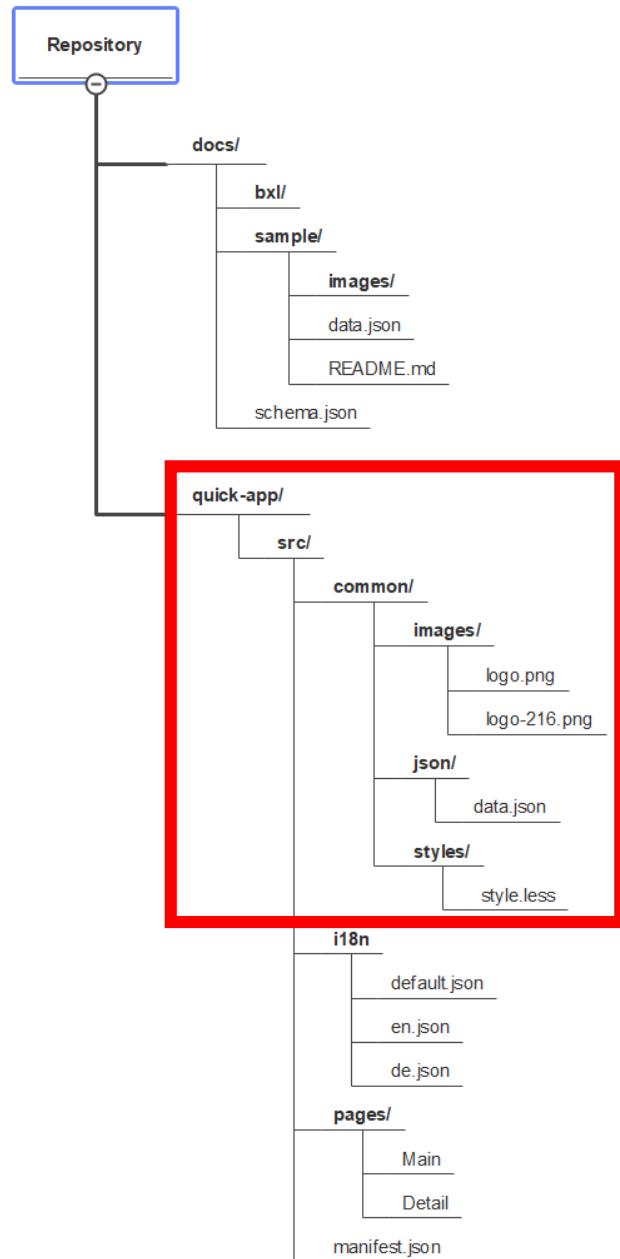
Repository

docs/
bxl/
sample/
images/
data.json
README.md
schema.json

quick-app/
src/
common/
images/
logo.png
logo-216.png
json/
data.json
styles/
style.less
i18n
default.json
en.json
de.json
pages/
Main
Detail
manifest.json